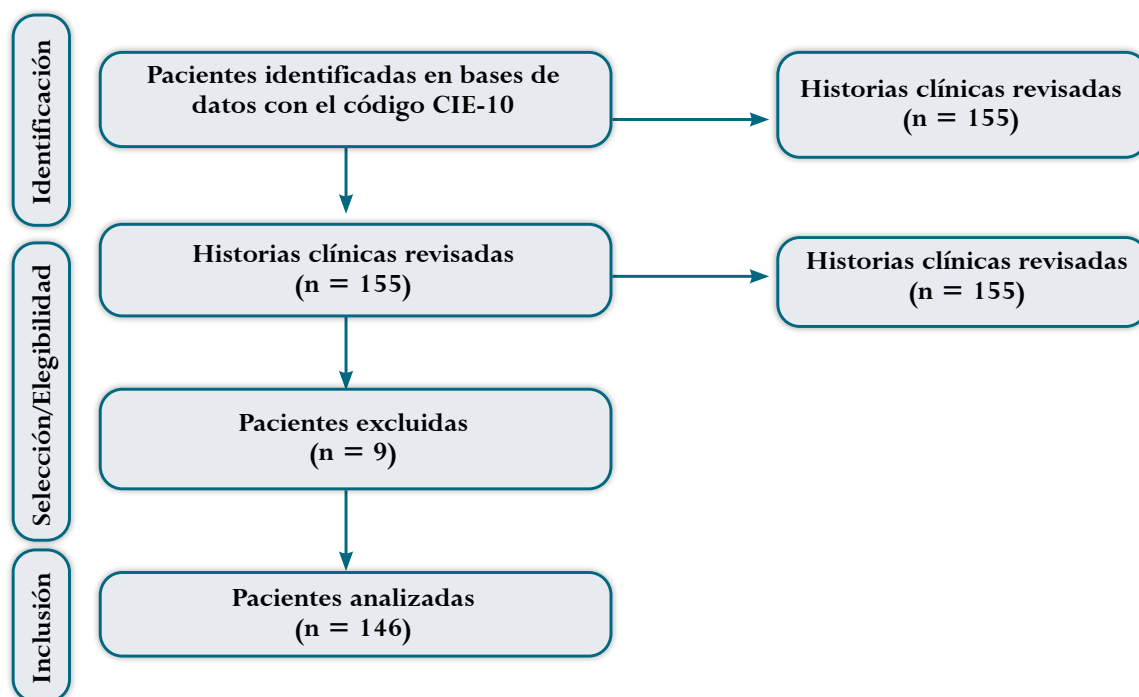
Identificación

Pacientes identificadas en bases de datos con el código CIE-10

Historias clínicas revisadas (n = 155)

Selección/Elegibilidad

Historias clínicas revisadas (n = 155)

Historias clínicas revisadas (n = 155)

Pacientes excluidas (n = 9)

Inclusión

Pacientes analizadas (n = 146)